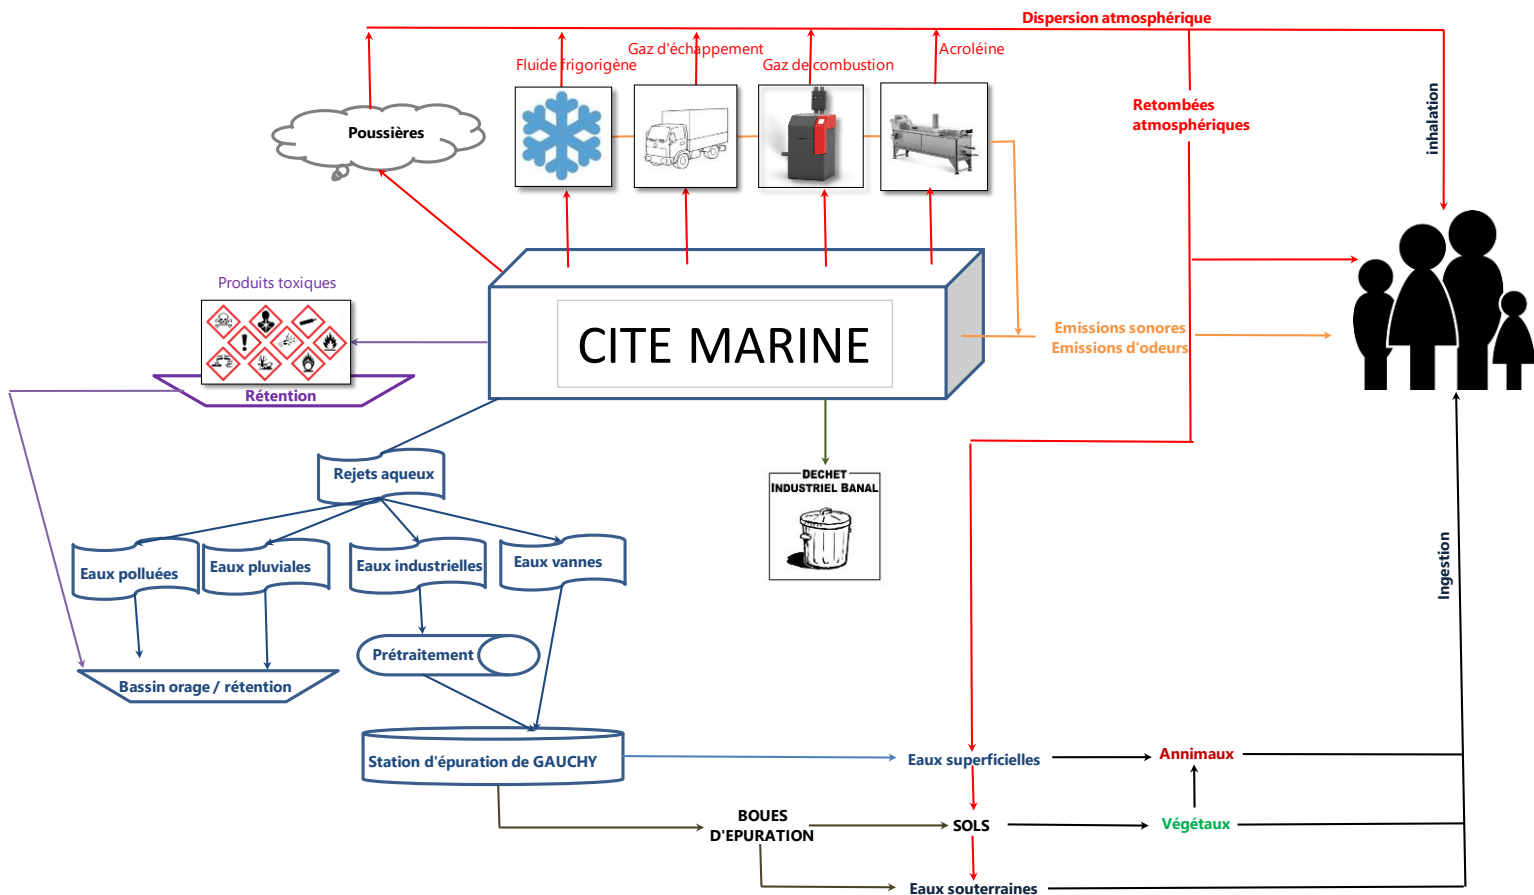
Dispersion atmosphérique

Fluide frigorigène

Gaz d'échappement

Gaz de combustion

Acroléine

Poussières

Retombées atmosphériques

inhalation

Produits toxiques

CITE MARINE

Rétention

Emissions sonores
Emissions d'odeurs

Rejets aqueux

DECHET INDUSTRIEL BANAL

Eaux polluées

Eaux pluviales

Eaux industrielles

Eaux vannes

Ingestion

Prétraitement

Bassin orage / rétention

Station d'épuration de GAUCHY

Eaux superficielles

Annimaux

BOUES D'EPURATION

SOLS

Végétaux

Eaux souterraines